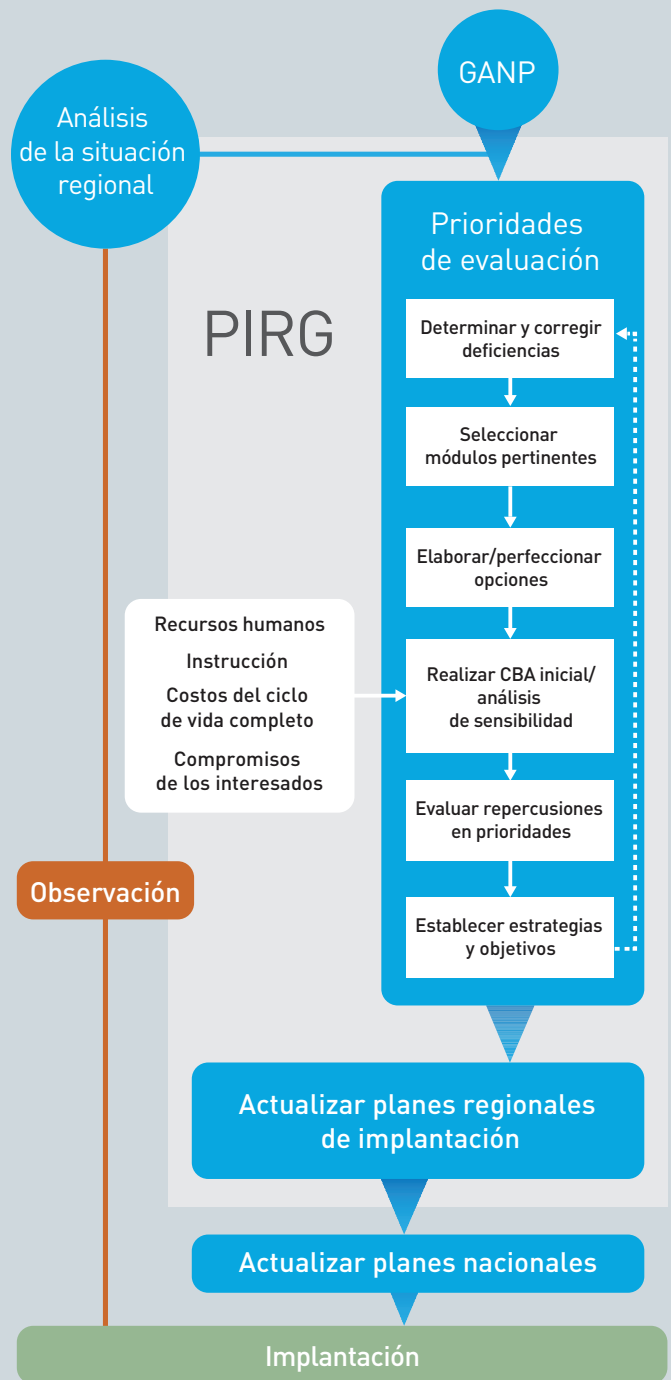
GANP

Análisis de la situación regional

PIRG

Prioridades de evaluación

Determinar y corregir deficiencias

Seleccionar módulos pertinentes

Elaborar/perfeccionar opciones

Recursos humanos
Instrucción
Costos del ciclo de vida completo
Compromisos de los interesados

Realizar CBA inicial/ análisis de sensibilidad

Evaluar repercusiones en prioridades

Observación

Establecer estrategias y objetivos

Actualizar planes regionales de implantación

Actualizar planes nacionales

Implantación